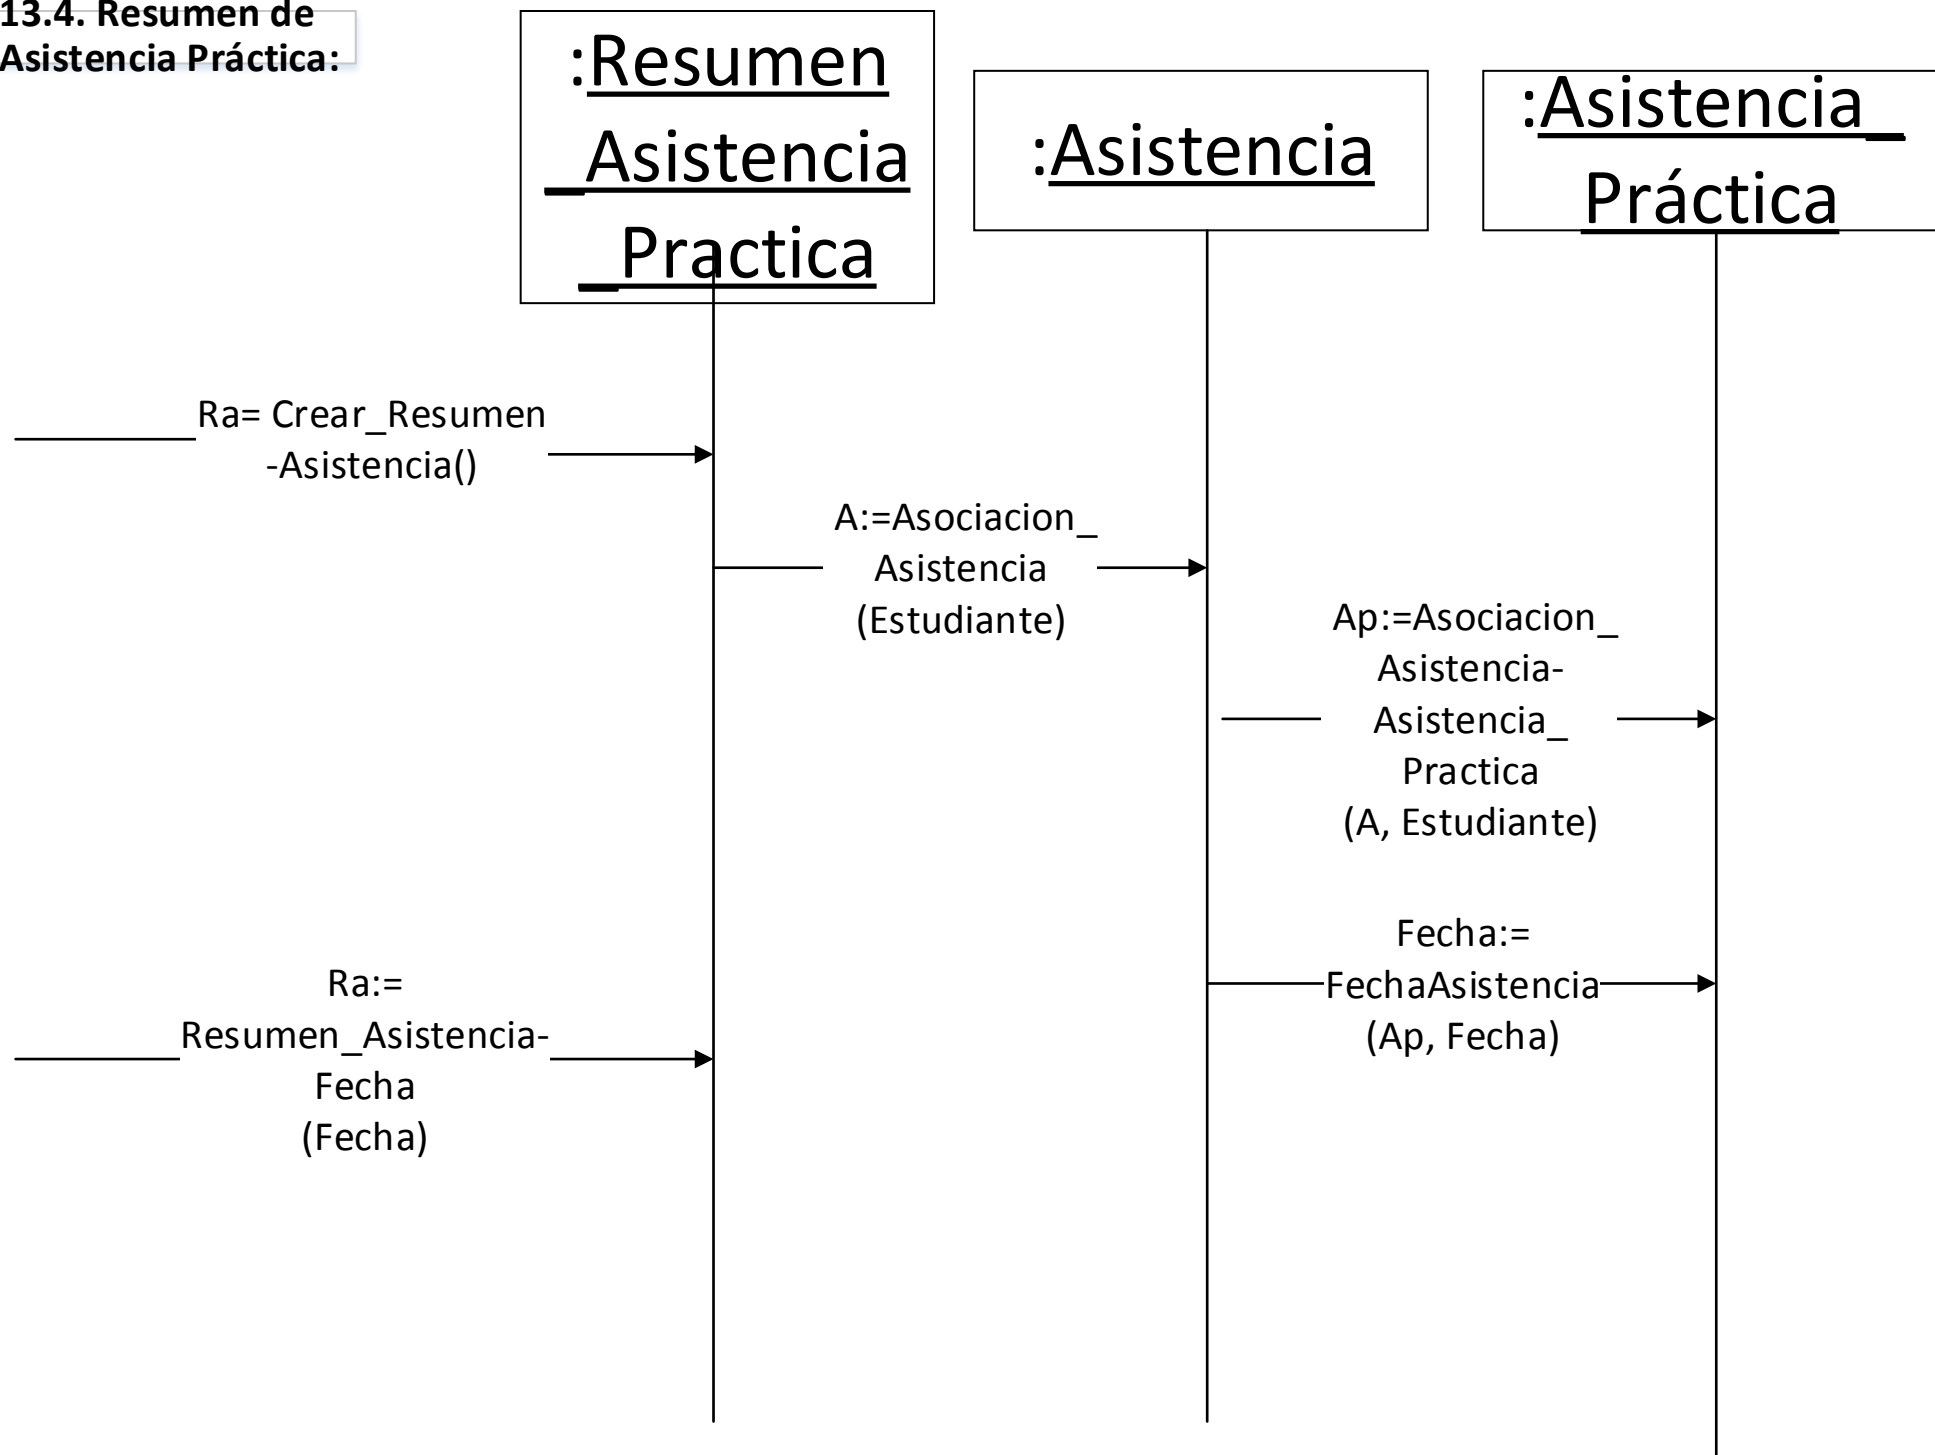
**13.4. Resumen de Asistencia Práctica:**

:Resumen_Asistencia_Practica

:Asistencia

:Asistencia_Práctica

Ra= Crear_Resumen-Asistencia()

A:=Asociacion_Asistencia (Estudiante)

Ap:=Asociacion_Asistencia-Asistencia_Practica (A, Estudiante)

Fecha:= FechaAsistencia (Ap, Fecha)

Ra:= Resumen_Asistencia-Fecha (Fecha)